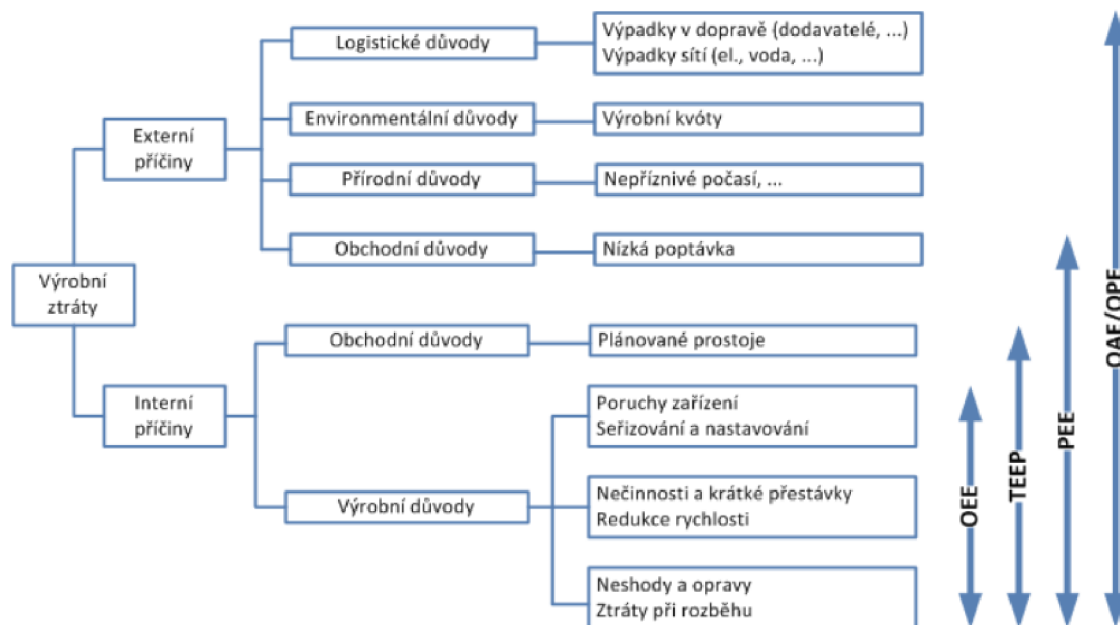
Výrobní ztráty

Externí příčiny

Logistické důvody

Výpadky v dopravě (dodavatelé, ...)
Výpadky sítí (el., voda, ...)

Environmentální důvody

Výrobní kvóty

Přírodní důvody

Nepříznivé počasí, ...

Obchodní důvody

Nízká poptávka

Interní příčiny

Obchodní důvody

Plánované prostoje

Výrobní důvody

Poruchy zařízení
Seřizování a nastavování

Nečinnosti a krátké přestávky
Redukce rychlosti

Neshody a opravy
Ztráty při rozběhu

OEE

TEEP

PEE

OAE/OPE